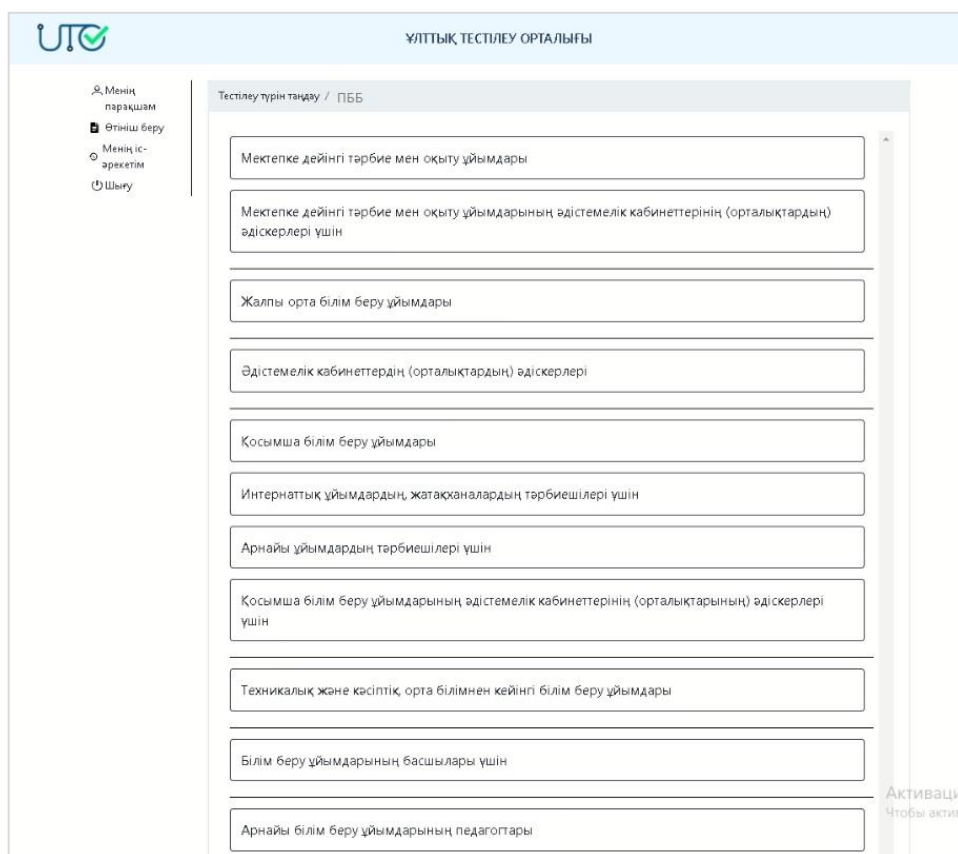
ҰЛТТЫҚ ТЕСТІЛЕУ ОРТАЛЫҒЫ

Менің парақшам
Өтініш беру
Менің іс-әрекетім
Шығу

Тестілеу түрін таңдау / ПББ

Мектепке дейінгі тәрбие мен оқыту ұйымдары

Мектепке дейінгі тәрбие мен оқыту ұйымдарының әдістемелік кабинеттерінің (орталықтардың) әдіскерлері үшін

Жалпы орта білім беру ұйымдары

Әдістемелік кабинеттердің (орталықтардың) әдіскерлері

Қосымша білім беру ұйымдары

Интернаттық ұйымдардың, жатақханалардың тәрбиешілері үшін

Арнайы ұйымдардың тәрбиешілері үшін

Қосымша білім беру ұйымдарының әдістемелік кабинеттерінің (орталықтарының) әдіскерлері үшін

Техникалық және кәсіптік, орта білімнен кейінгі білім беру ұйымдары

Білім беру ұйымдарының басшылары үшін

Арнайы білім беру ұйымдарының педагогтары

Активаци
Чтобы акти